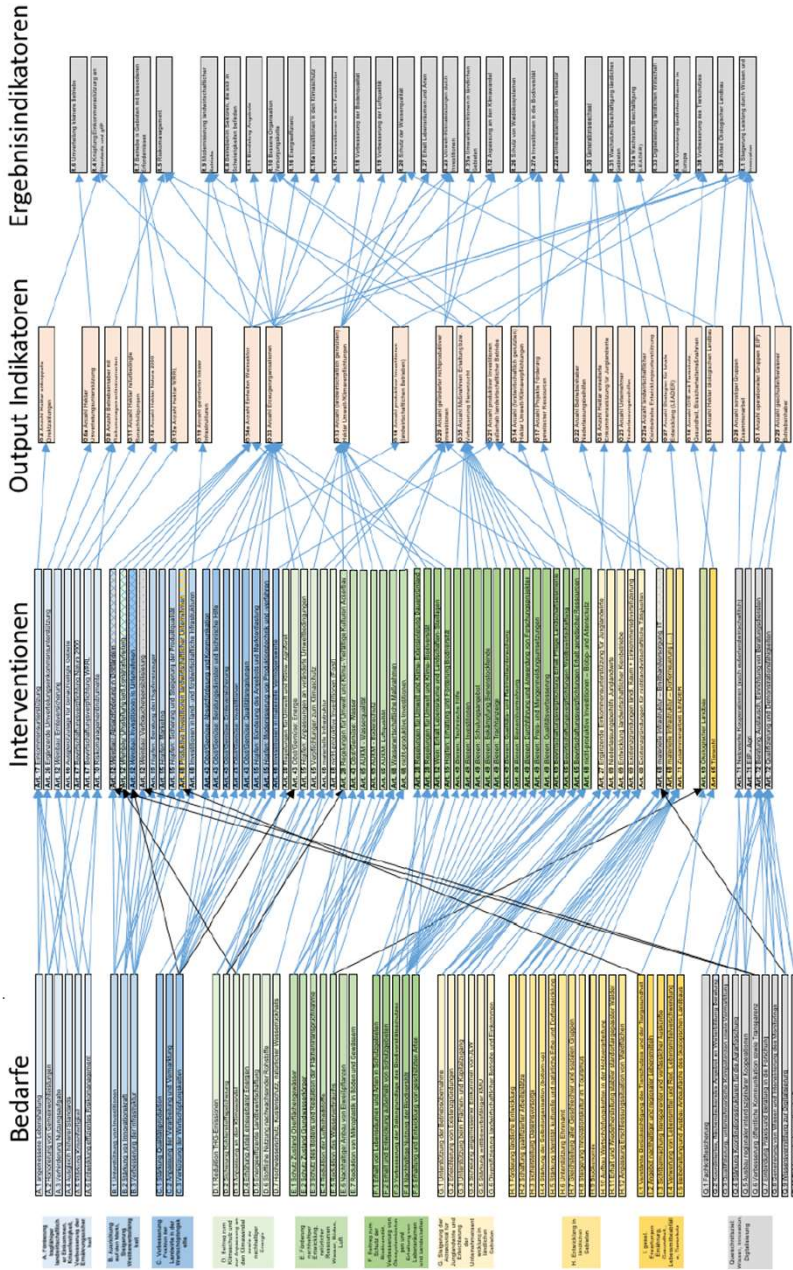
Bedarfe

Interventionen

Output Indikatoren

Ergebnisindikatoren

A. Förderung intelligenter, krisenfester und diversifizierter Landwirtschaft

B. Ausrichtung auf den Markt, Steigerung der Wettbewerbsfähigkeit

C. Verbesserung der Position der Landwirte in der Wertschöpfungskette

D. Beitrag zum Klimaschutz und zur Anpassung an den Klimawandel sowie nachhaltiger Energie

E. Förderung nachhaltiger Entwicklung und effizienter Bewirtschaftung natürlicher Ressourcen wie Wasser, Boden, Luft

F. Beitrag zum Schutz der Biodiversität

G. Steigerung der Attraktivität für Junglandwirte und Erleichterung der Unternehmensentwicklung

H. Entwicklung in ländlichen Gebieten

I. Ernährung, Gesundheit, Tierwohl

Querschnittsziel: Wissen, Innovation, Digitalisierung

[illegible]